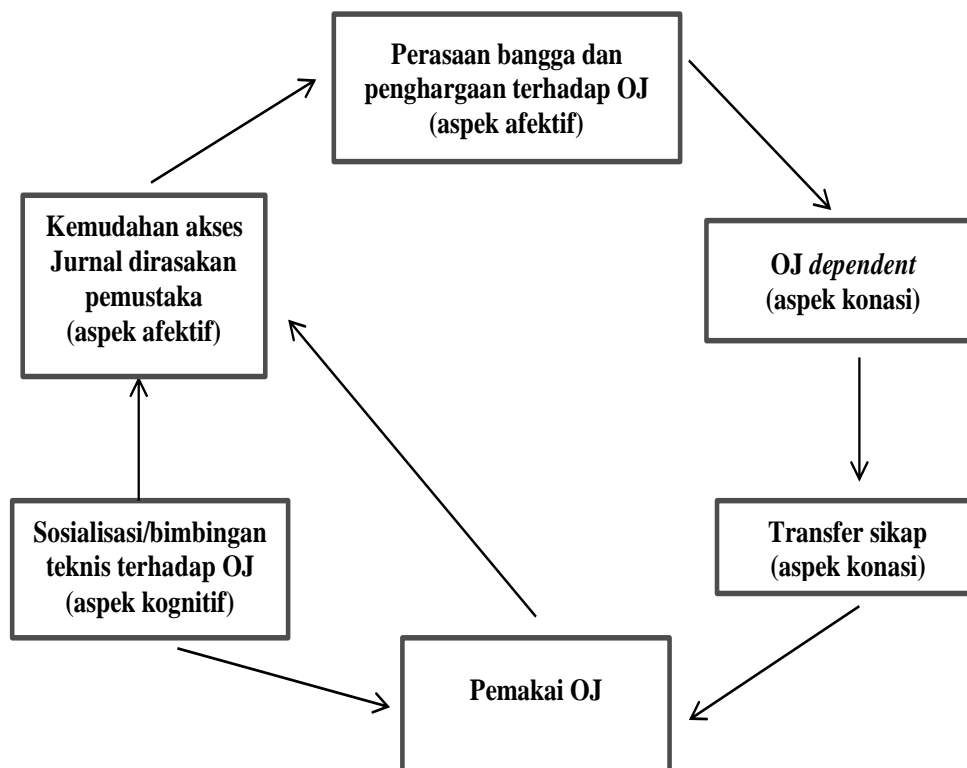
Perasaan bangga dan penghargaan terhadap OJ (aspek afektif)

OJ *dependent* (aspek konasi)

Transfer sikap (aspek konasi)

Pemakai OJ

Sosialisasi/bimbingan teknis terhadap OJ (aspek kognitif)

Kemudahan akses Jurnal dirasakan pemustaka (aspek afektif)